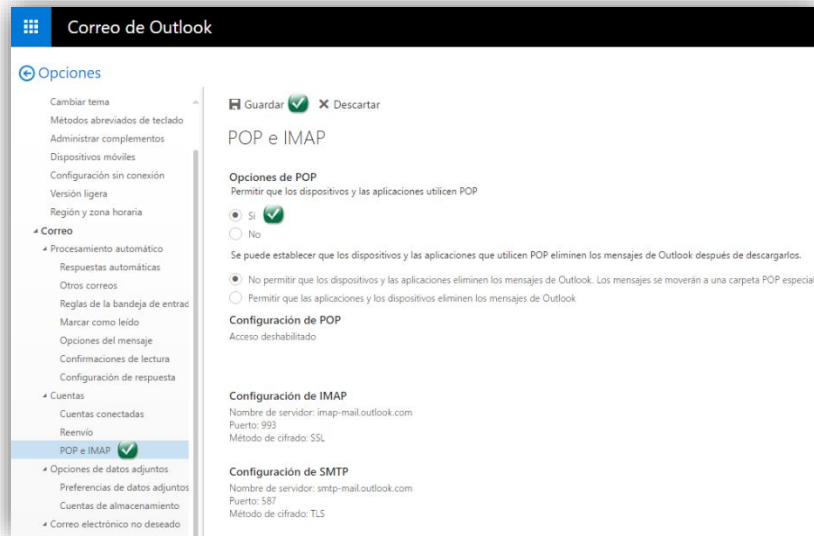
Correo de Outlook

Opciones

Cambiar tema
Métodos abreviados de teclado
Administrar complementos
Dispositivos móviles
Configuración sin conexión
Versión ligera
Región y zona horaria
Correo
Procesamiento automático
Respuestas automáticas
Otros correos
Reglas de la bandeja de entrad
Marcar como leído
Opciones del mensaje
Confirmaciones de lectura
Configuración de respuesta
Cuentas
Cuentas conectadas
Reenvío
POP e IMAP
Opciones de datos adjuntos
Preferencias de datos adjunto
Cuentas de almacenamiento
Correo electrónico no deseado

Guardar
Descartar

POP e IMAP

Opciones de POP
Permitir que los dispositivos y las aplicaciones utilicen POP

Sí
No

Se puede establecer que los dispositivos y las aplicaciones que utilicen POP eliminen los mensajes de Outlook después de descargarlos.

No permitir que los dispositivos y las aplicaciones eliminen los mensajes de Outlook. Los mensajes se moverán a una carpeta POP especial
Permitir que las aplicaciones y los dispositivos eliminen los mensajes de Outlook

Configuración de POP
Acceso deshabilitado

Configuración de IMAP
Nombre de servidor: imap-mail.outlook.com
Puerto: 993
Método de cifrado: SSL

Configuración de SMTP
Nombre de servidor: smtp-mail.outlook.com
Puerto: 587
Método de cifrado: TLS